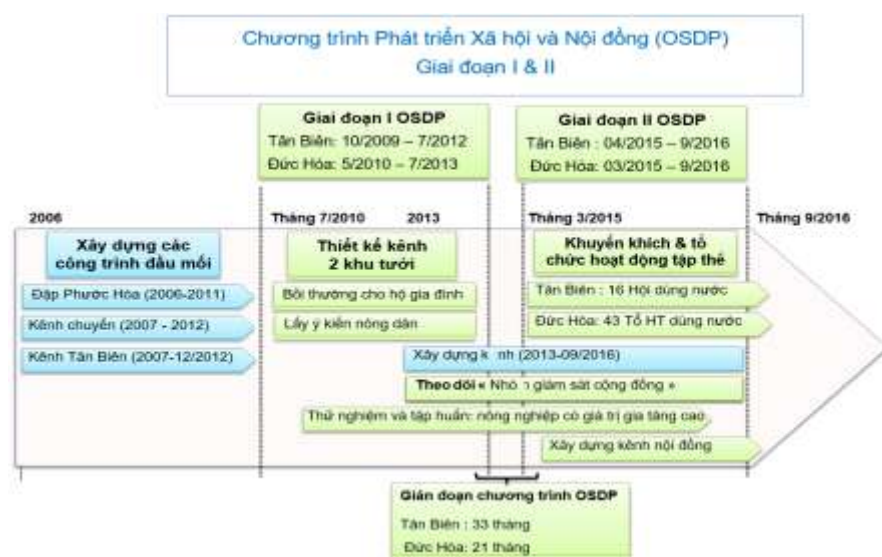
Chương trình Phát triển Xã hội và Nội đồng (OSDP)
Giai đoạn I & II

Giai đoạn I OSDP
Tân Biên: 10/2009 – 7/2012
Đức Hòa: 5/2010 – 7/2013

Giai đoạn II OSDP
Tân Biên : 04/2015 – 9/2016
Đức Hòa: 03/2015 – 9/2016

2006

Tháng 7/2010

2013

Tháng 3/2015

Tháng 9/2016

Xây dựng các công trình đầu mối

Đập Phước Hòa (2006-2011)

Kênh chuyển (2007 - 2012)

Kênh Tân Biên (2007-12/2012)

Thiết kế kênh 2 khu tưới

Bồi thường cho hộ gia đình

Lấy ý kiến nông dân

Khuyến khích & tổ chức hoạt động tập thể

Tân Biên : 16 Hội dùng nước

Đức Hòa: 43 Tổ HT dùng nước

Xây dựng k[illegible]nh (2013-09/2016)

Theo dõi « Nhó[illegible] giám sát cộng đồng »

Thử nghiệm và tập huấn: nông nghiệp có giá trị gia tăng cao

Xây dựng kênh nội đồng

Gián đoạn chương trình OSDP
Tân Biên : 33 tháng
Đức Hòa: 21 tháng